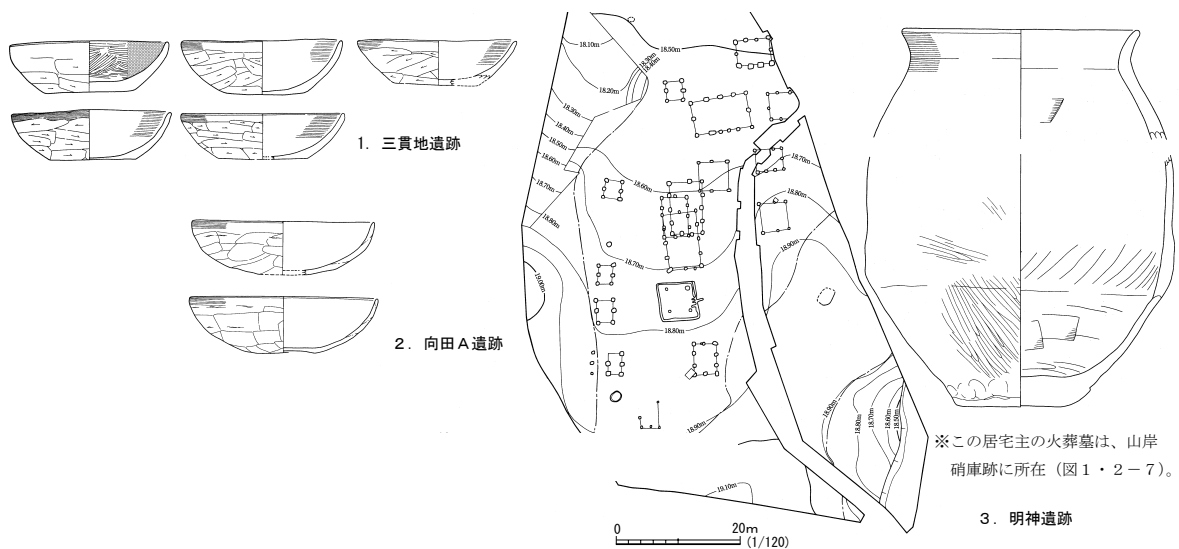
1. 三貫地遺跡

2. 向田A遺跡

18.10m
18.20m
18.30m
18.40m
18.50m
18.60m
18.70m
18.80m
18.90m
19.00m
19.10m
18.30m
18.40m
18.50m
18.60m
18.70m
18.80m
18.90m
18.80m
18.70m
18.60m
18.50m
18.90m

0 20m (1/120)

※この居宅主の火葬墓は、山岸硝庫跡に所在（図1・2－7）。

3. 明神遺跡